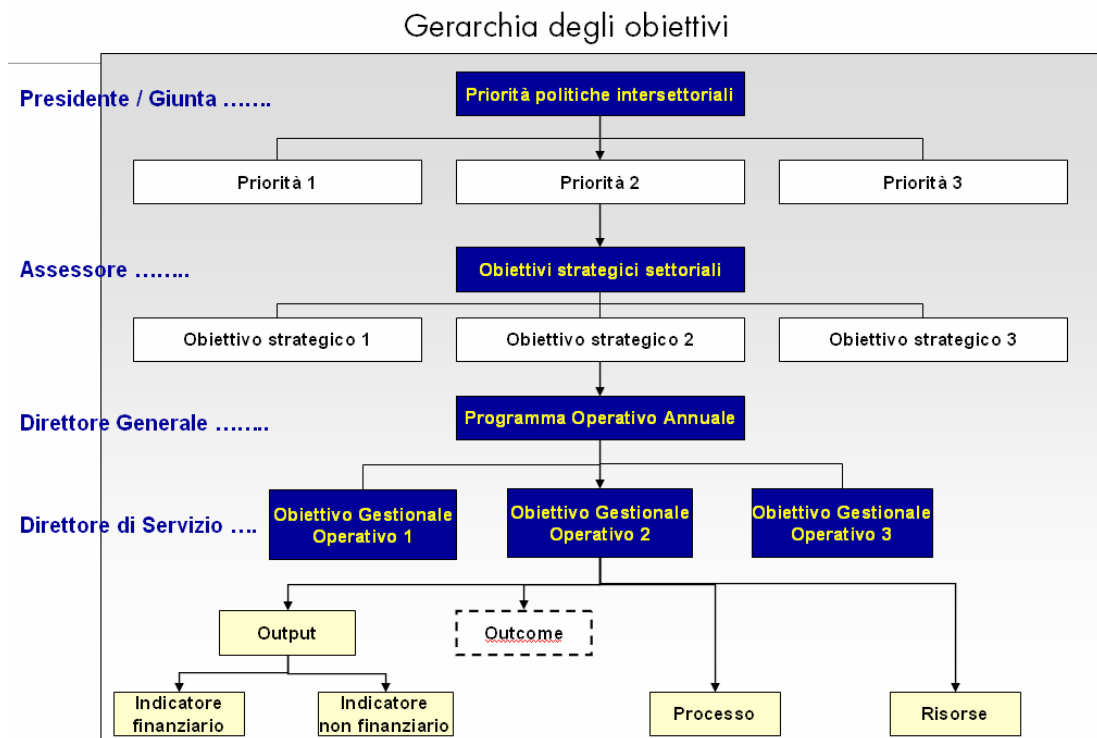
Gerarchia degli obiettivi

Presidente / Giunta …….

Priorità politiche intersettoriali

Priorità 1

Priorità 2

Priorità 3

Assessore ……..

Obiettivi strategici settoriali

Obiettivo strategico 1

Obiettivo strategico 2

Obiettivo strategico 3

Direttore Generale ……..

Programma Operativo Annuale

Direttore di Servizio ….

Obiettivo Gestionale Operativo 1

Obiettivo Gestionale Operativo 2

Obiettivo Gestionale Operativo 3

Output

Outcome

Indicatore finanziario

Indicatore non finanziario

Processo

Risorse